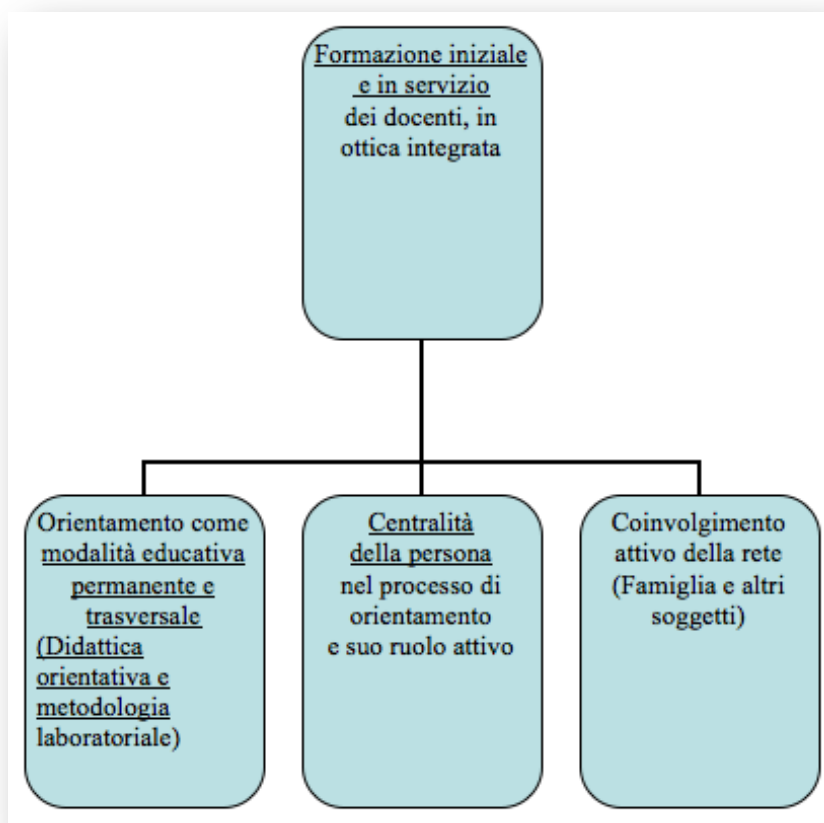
Formazione iniziale e in servizio dei docenti, in ottica integrata

Orientamento come modalità educativa permanente e trasversale (Didattica orientativa e metodologia laboratoriale)

Centralità della persona nel processo di orientamento e suo ruolo attivo

Coinvolgimento attivo della rete (Famiglia e altri soggetti)